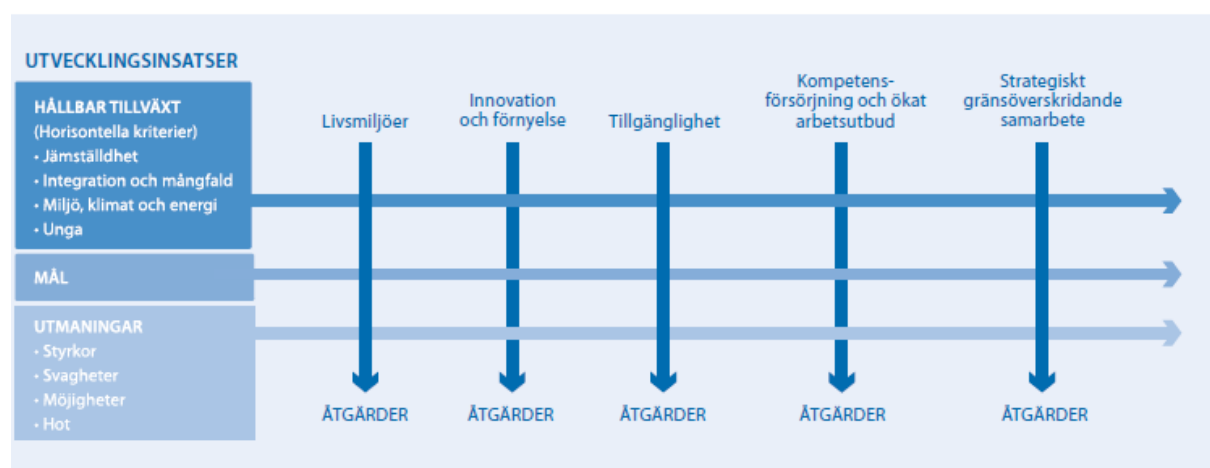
UTVECKLINGSINSATSER

HÅLLBAR TILLVÄXT
(Horisontella kriterier)
• Jämställdhet
• Integration och mångfald
• Miljö, klimat och energi
• Unga

MÅL

UTMANINGAR
• Styrkor
• Svagheter
• Möjligheter
• Hot

Livsmiljöer

Innovation och förnyelse

Tillgänglighet

Kompetensförsörjning och ökat arbetsutbud

Strategiskt gränsöverskridande samarbete

ÅTGÄRDER

ÅTGÄRDER

ÅTGÄRDER

ÅTGÄRDER

ÅTGÄRDER